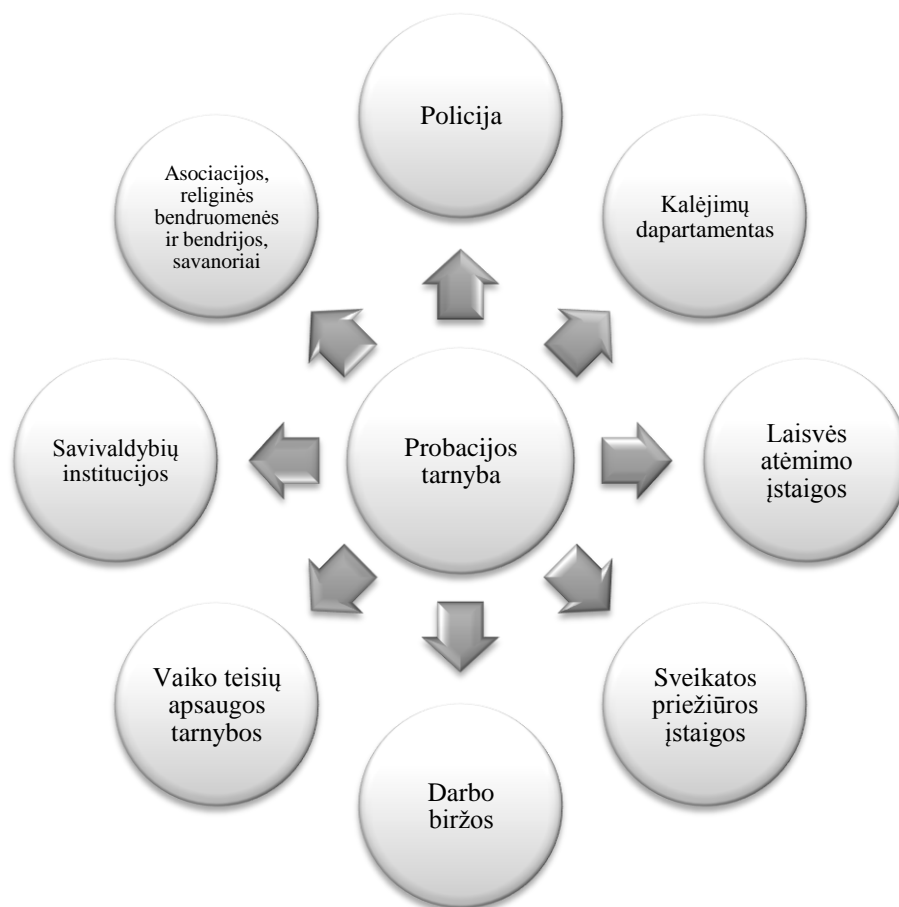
Probacijos tarnyba

Policija

Kalėjimų dapartamentas

Laisvės atėmimo įstaigos

Sveikatos priežiūros įstaigos

Darbo biržos

Vaiko teisių apsaugos tarnybos

Savivaldybių institucijos

Asociacijos, religinės bendruomenės ir bendrijos, savanoriai